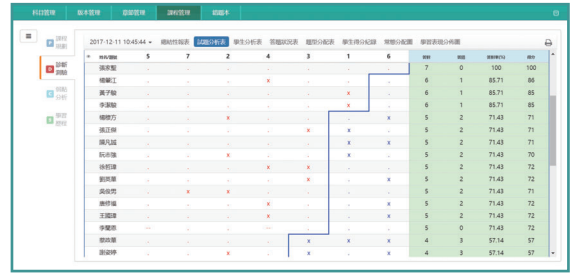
科目管理 題本管理 題庫管理 課程管理 錯題本

課程規劃
診斷測驗
補救教學
學習歷程

2017-12-11 10:45:44
總結性報表 試題分析表 學生分析表 答題狀況表 題型分配表 學生得分紀錄 常態分配圖 學習表現分佈圖

| 題號/學生 | 5 | 7 | 2 | 4 | 3 | 1 | 6 | 答對 | 答錯 | 答對率(%) | 得分 |
|---|---|---|---|---|---|---|---|---|---|---|---|
| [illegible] | . | . | . | . | . | . | . | 7 | 0 | 100 | 100 |
| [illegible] | . | . | . | x | . | . | . | 6 | 1 | 85.71 | 86 |
| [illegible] | . | . | . | . | . | x | . | 6 | 1 | 85.71 | 85 |
| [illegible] | . | . | . | . | . | x | . | 6 | 1 | 85.71 | 85 |
| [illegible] | . | . | x | . | . | . | x | 5 | 2 | 71.43 | 71 |
| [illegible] | . | . | . | . | x | x | . | 5 | 2 | 71.43 | 71 |
| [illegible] | . | . | . | . | . | x | x | 5 | 2 | 71.43 | 71 |
| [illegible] | . | . | x | . | . | x | . | 5 | 2 | 71.43 | 70 |
| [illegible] | . | . | . | x | . | x | . | 5 | 2 | 71.43 | 72 |
| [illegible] | . | . | . | x | . | x | . | 5 | 2 | 71.43 | 72 |
| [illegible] | . | x | x | . | . | . | . | 5 | 2 | 71.43 | 71 |
| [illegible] | . | . | . | x | . | x | . | 5 | 2 | 71.43 | 72 |
| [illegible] | . | . | . | x | . | . | x | 5 | 2 | 71.43 | 72 |
| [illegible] | . | . | . | . | . | . | . | 5 | 0 | 71.43 | 71 |
| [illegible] | . | . | x | . | x | x | . | 4 | 3 | 57.14 | 57 |
| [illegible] | . | . | x | . | x | x | . | 4 | 3 | 57.14 | 57 |